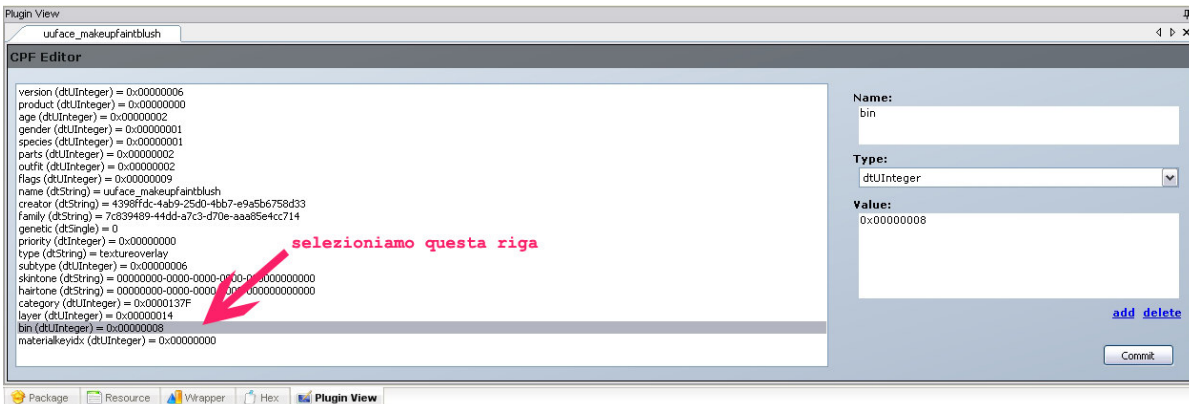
Plugin View

uuface_makeupfaintblush

CPF Editor

version (dtUInteger) = 0x00000006
product (dtUInteger) = 0x00000000
age (dtUInteger) = 0x00000002
gender (dtUInteger) = 0x00000001
species (dtUInteger) = 0x00000001
parts (dtUInteger) = 0x00000002
outfit (dtUInteger) = 0x00000002
flags (dtUInteger) = 0x00000009
name (dtString) = uuface_makeupfaintblush
creator (dtString) = 4398ffdc-4ab9-25d0-4bb7-e9a5b6758d33
family (dtString) = 7c839489-44dd-a7c3-d70e-aaa85e4cc714
genetic (dtSingle) = 0
priority (dtInteger) = 0x00000000
type (dtString) = textureoverlay
subtype (dtUInteger) = 0x00000006
skintone (dtString) = 00000000-0000-0000-0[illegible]00000000000
hairtone (dtString) = 00000000-0000-0000-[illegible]00000000000
category (dtUInteger) = 0x0000137F
layer (dtUInteger) = 0x00000014
bin (dtUInteger) = 0x00000008
materialkeyidx (dtUInteger) = 0x00000000

selezioniamo questa riga

Name:
bin

Type:
dtUInteger

Value:
0x00000008

add delete

Commit

Package Resource Wrapper Hex Plugin View